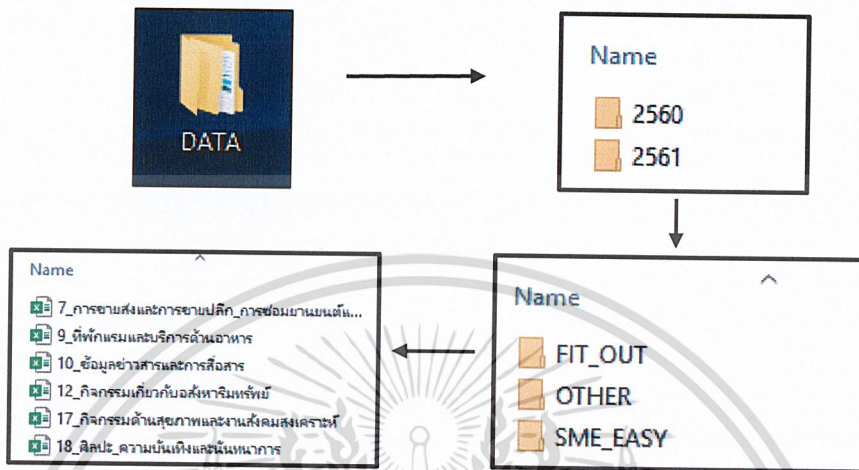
DATA

Name
2560
2561

Name
FIT_OUT
OTHER
SME_EASY

Name
7_การขายส่งและการขายปลีก_การซ่อมยานยนต์แ...
9_ที่พักแรมและบริการด้านอาหาร
10_ข้อมูลข่าวสารและการสื่อสาร
12_กิจกรรมเกี่ยวกับอสังหาริมทรัพย์
17_กิจกรรมด้านสุขภาพและงานสังคมสงเคราะห์
18_ศิลปะ_ความบันเทิงและนันทนาการ